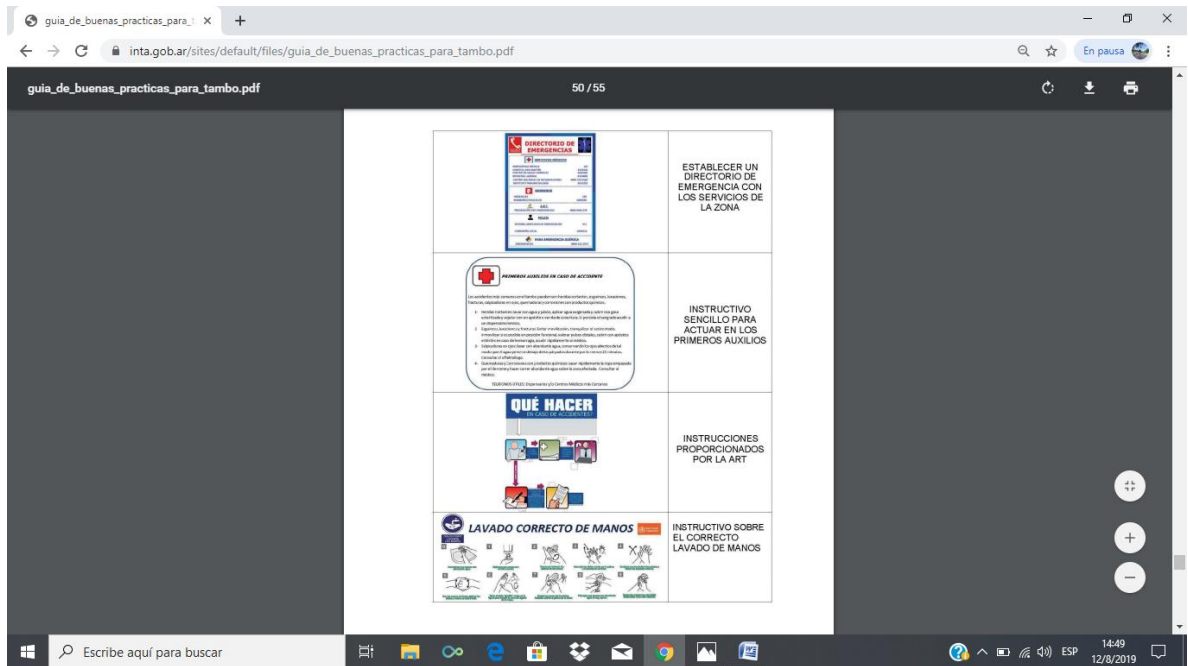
guia_de_buenas_practicas_para_t ×   +

inta.gob.ar/sites/default/files/guia_de_buenas_practicas_para_tambo.pdf

En pausa

guia_de_buenas_practicas_para_tambo.pdf   50 / 55

| DIRECTORIO DE EMERGENCIAS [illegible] | ESTABLECER UN DIRECTORIO DE EMERGENCIA CON LOS SERVICIOS DE LA ZONA |
|---|---|
| PRIMEROS AUXILIOS EN CASO DE ACCIDENTE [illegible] | INSTRUCTIVO SENCILLO PARA ACTUAR EN LOS PRIMEROS AUXILIOS |
| QUÉ HACER EN CASO DE ACCIDENTES | INSTRUCCIONES PROPORCIONADOS POR LA ART |
| LAVADO CORRECTO DE MANOS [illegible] | INSTRUCTIVO SOBRE EL CORRECTO LAVADO DE MANOS |

Escribe aquí para buscar

ESP 14:49 12/8/2019